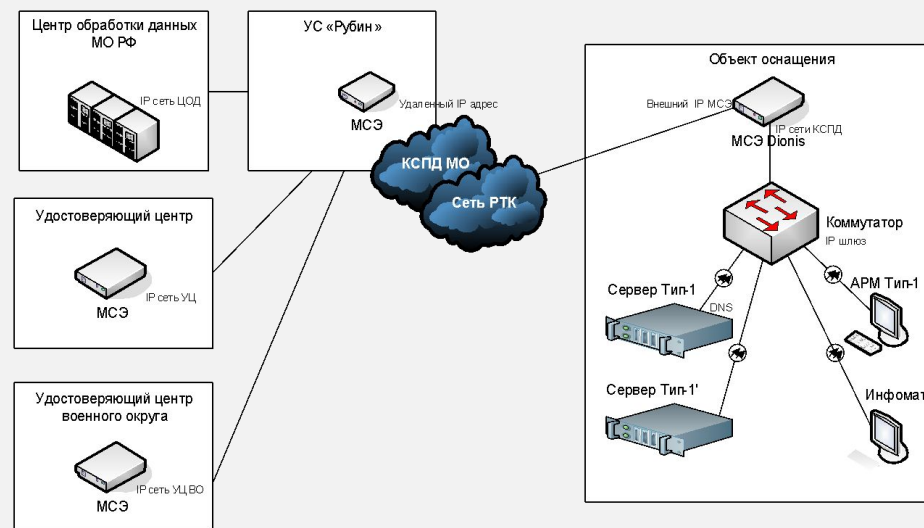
Центр обработки данных МО РФ

IP сеть ЦОД

УС «Рубин»

Удаленный IP адрес

МСЭ

КСПД МО

Сеть РТК

Удостоверяющий центр

IP сеть УЦ

МСЭ

Удостоверяющий центр военного округа

IP сеть УЦ ВО

МСЭ

Объект оснащения

Внешний IP МСЭ

IP сети КСПД

МСЭ Dionis

Коммутатор

IP шлюз

Сервер Тип-1

DNS

АРМ Тип-1

Сервер Тип-1'

Инфомат